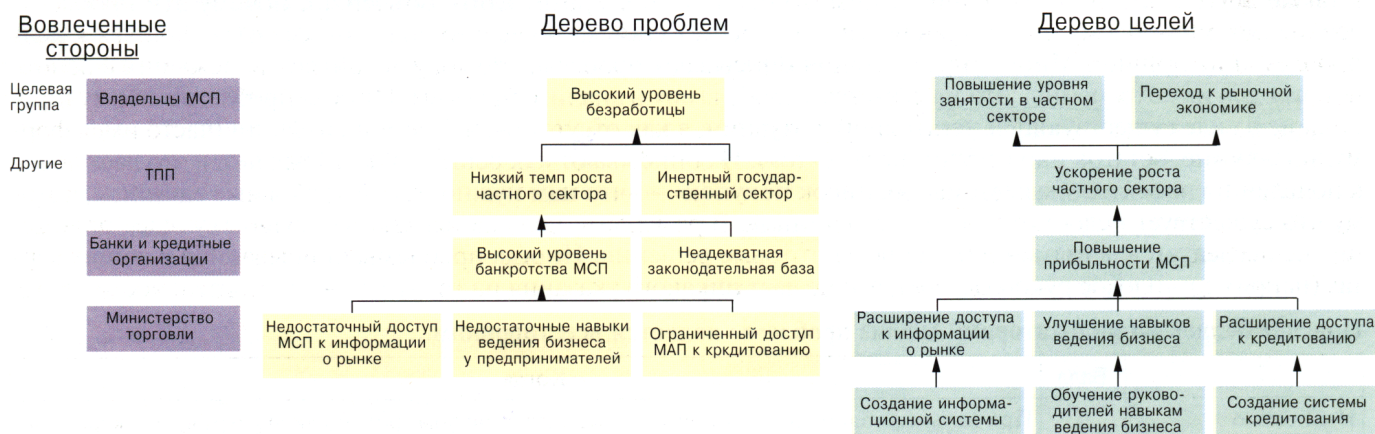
Вовлеченные стороны

Целевая группа

Владельцы МСП

Другие

ТПП

Банки и кредитные организации

Министерство торговли

Дерево проблем

Высокий уровень безработицы

Низкий темп роста частного сектора

Инертный государственный сектор

Высокий уровень банкротства МСП

Неадекватная законодательная база

Недостаточный доступ МСП к информации о рынке

Недостаточные навыки ведения бизнеса у предпринимателей

Ограниченный доступ МАП к кркдитованию

Дерево целей

Повышение уровня занятости в частном секторе

Переход к рыночной экономике

Ускорение роста частного сектора

Повышение прибыльности МСП

Расширение доступа к информации о рынке

Улучшение навыков ведения бизнеса

Расширение доступа к кредитованию

Создание информационной системы

Обучение руководителей навыкам ведения бизнеса

Создание системы кредитования